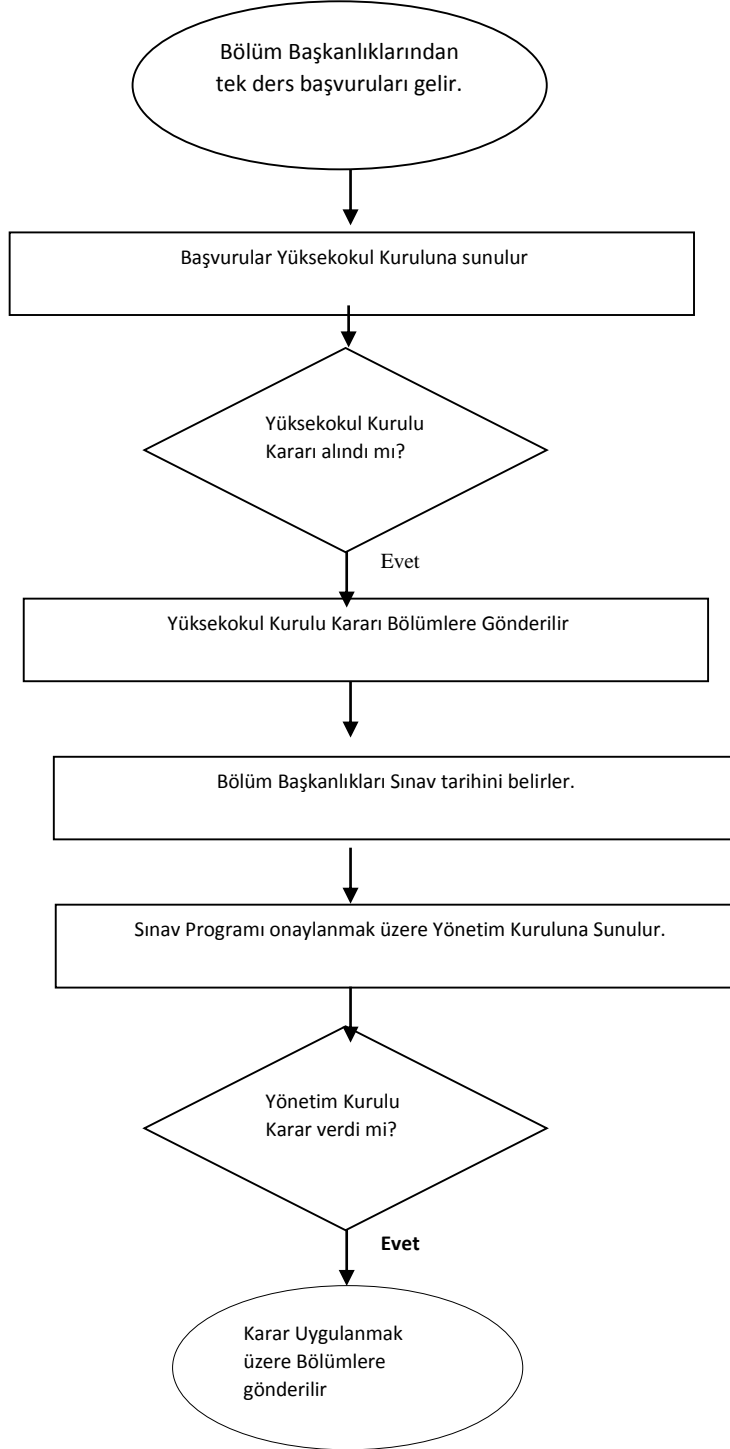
Bölüm Başkanlıklarından tek ders başvuruları gelir.

Başvurular Yüksekokul Kuruluna sunulur

Yüksekokul Kurulu Kararı alındı mı?

Evet

Yüksekokul Kurulu Kararı Bölümlere Gönderilir

Bölüm Başkanlıkları Sınav tarihini belirler.

Sınav Programı onaylanmak üzere Yönetim Kuruluna Sunulur.

Yönetim Kurulu Karar verdi mi?

Evet

Karar Uygulanmak üzere Bölümlere gönderilir